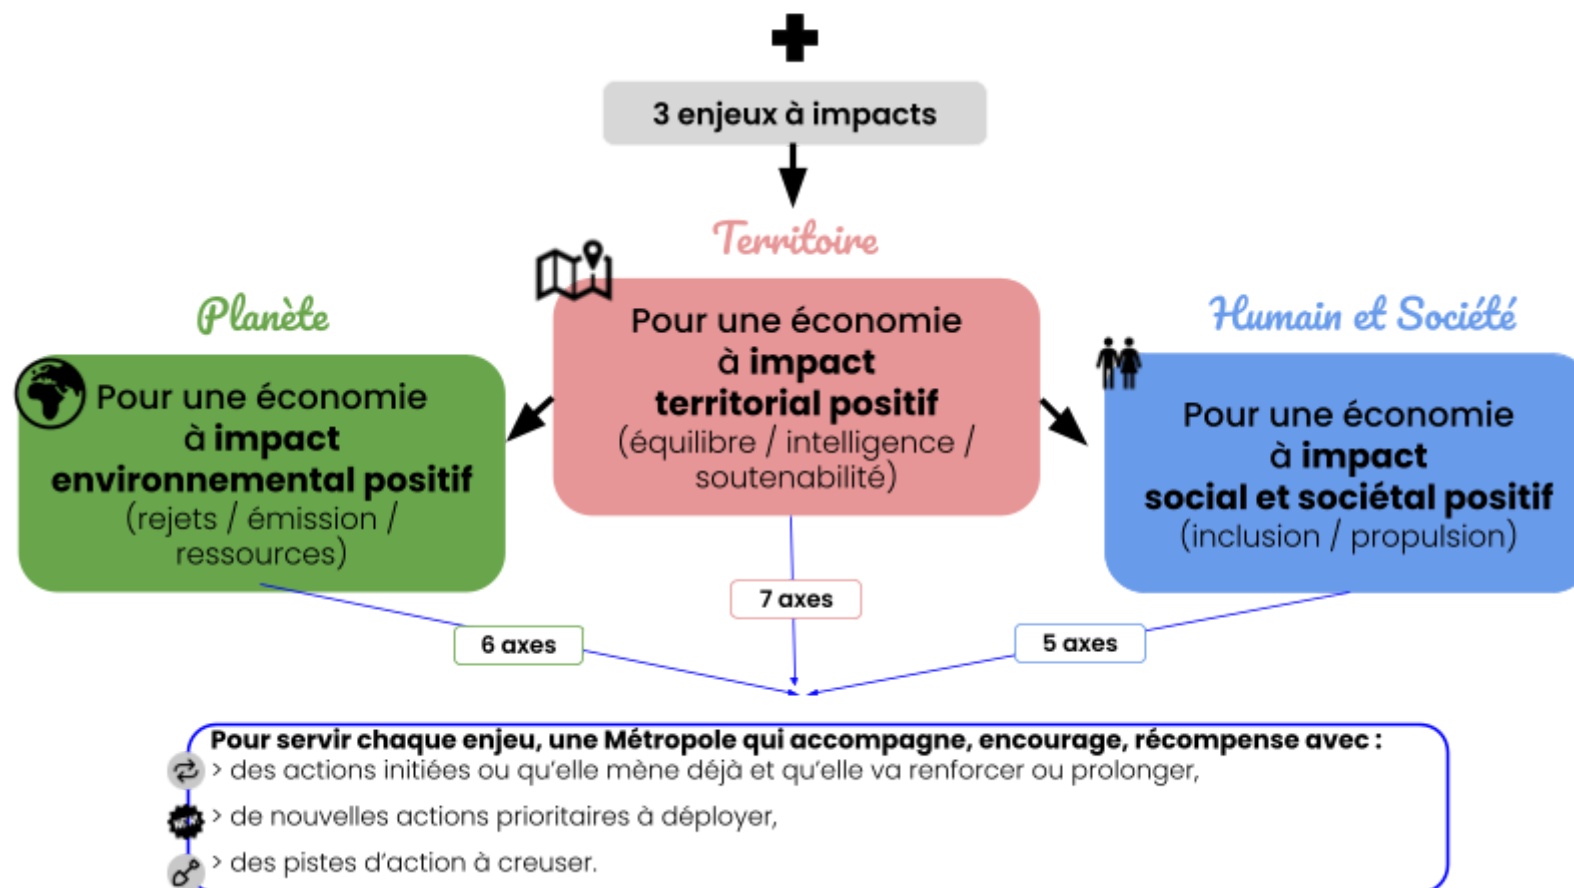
3 enjeux à impacts

Territoire

Pour une économie à **impact territorial positif** (équilibre / intelligence / soutenabilité)

Planète

Pour une économie à **impact environnemental positif** (rejets / émission / ressources)

Humain et Société

Pour une économie à **impact social et sociétal positif** (inclusion / propulsion)

6 axes

7 axes

5 axes

**Pour servir chaque enjeu, une Métropole qui accompagne, encourage, récompense avec :**
> des actions initiées ou qu'elle mène déjà et qu'elle va renforcer ou prolonger,
> de nouvelles actions prioritaires à déployer,
> des pistes d'action à creuser.